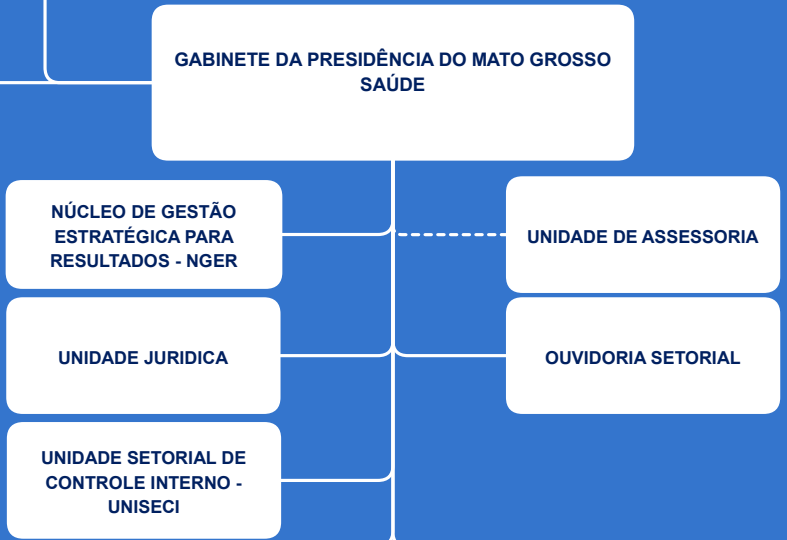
GABINETE DA PRESIDÊNCIA DO MATO GROSSO SAÚDE

NÚCLEO DE GESTÃO ESTRATÉGICA PARA RESULTADOS - NGER

UNIDADE DE ASSESSORIA

UNIDADE JURIDICA

OUVIDORIA SETORIAL

UNIDADE SETORIAL DE CONTROLE INTERNO - UNISECI